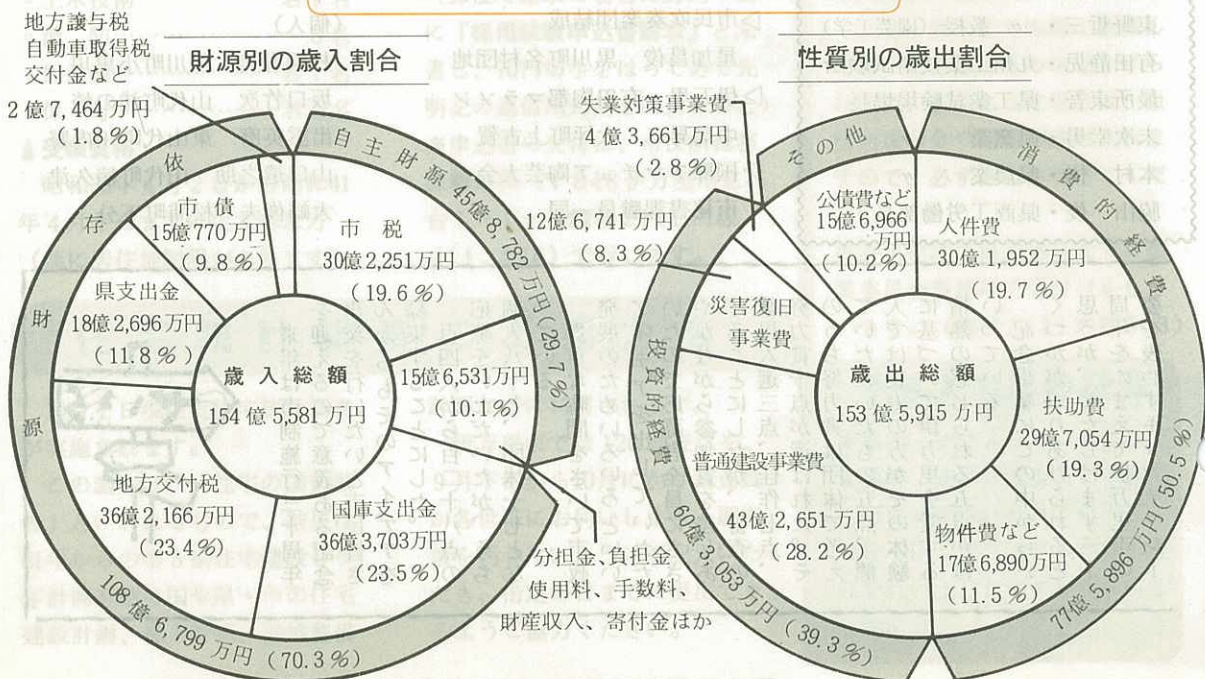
財源別の歳入割合

地方譲与税
自動車取得税
交付金など
2億7,464万円
(1.8%)

自主財源 45億8,782万円(29.7%)

依存財源

市債
15億770万円
(9.8%)

市税
30億2,251万円
(19.6%)

県支出金
18億2,696万円
(11.8%)

歳入総額
154億5,581万円

15億6,531万円
(10.1%)

地方交付税
36億2,166万円
(23.4%)

国庫支出金
36億3,703万円
(23.5%)

分担金、負担金
使用料、手数料、
財産収入、寄付金ほか

108億6,799万円(70.3%)

性質別の歳出割合

失業対策事業費
4億3,661万円
(2.8%)

12億6,741万円
(8.3%)

その他

消費的経費

公債費など
15億6,966万円
(10.2%)

人件費
30億1,952万円
(19.7%)

災害復旧
事業費

投資的経費

歳出総額
153億5,915万円

扶助費
29億7,054万円
(19.3%)

普通建設事業費
43億2,651万円
(28.2%)

物件費など
17億6,890万円
(11.5%)

60億3,053万円(39.3%)

77億5,896万円(50.5%)